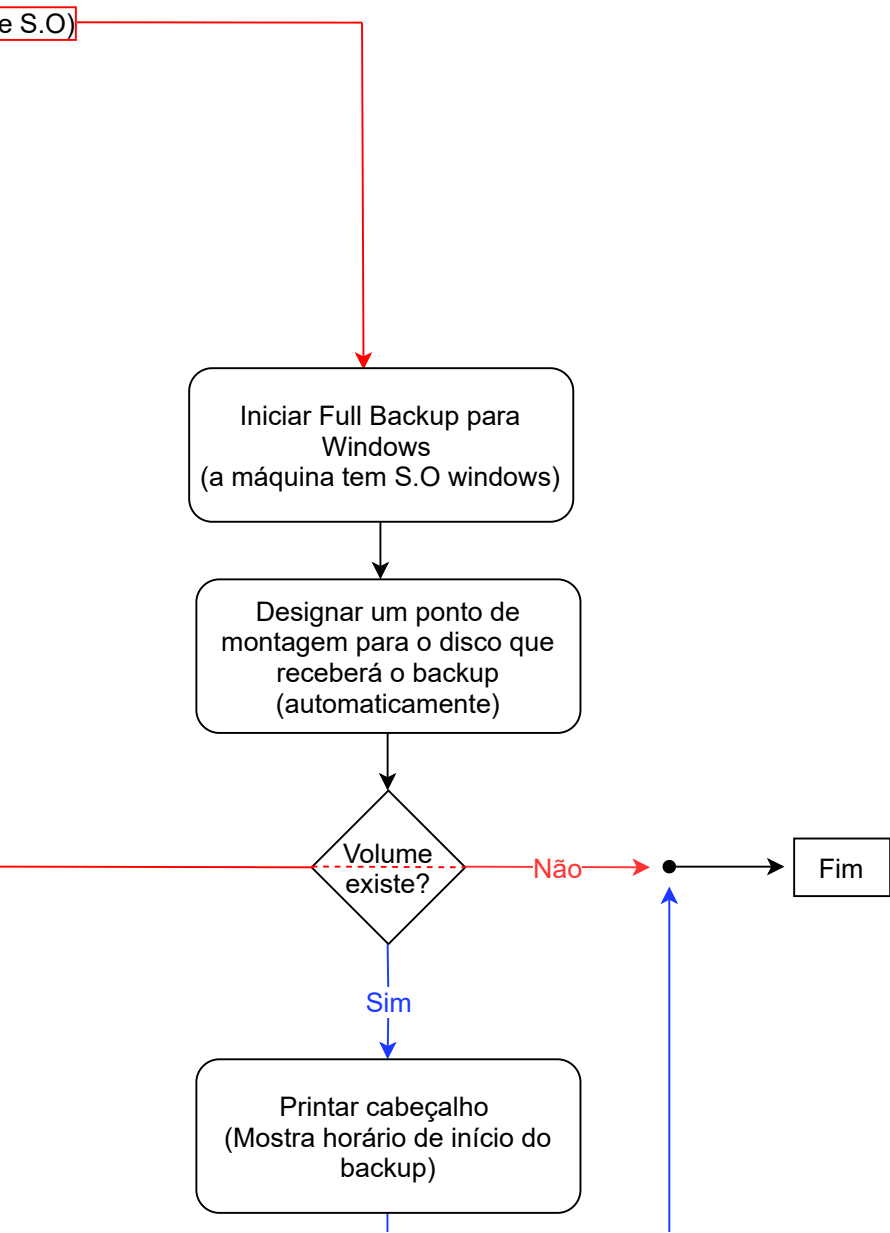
e S.O)

Iniciar Full Backup para Windows
(a máquina tem S.O windows)

Designar um ponto de montagem para o disco que receberá o backup (automaticamente)

Volume existe?

Não

Fim

Sim

Printar cabeçalho
(Mostra horário de início do backup)